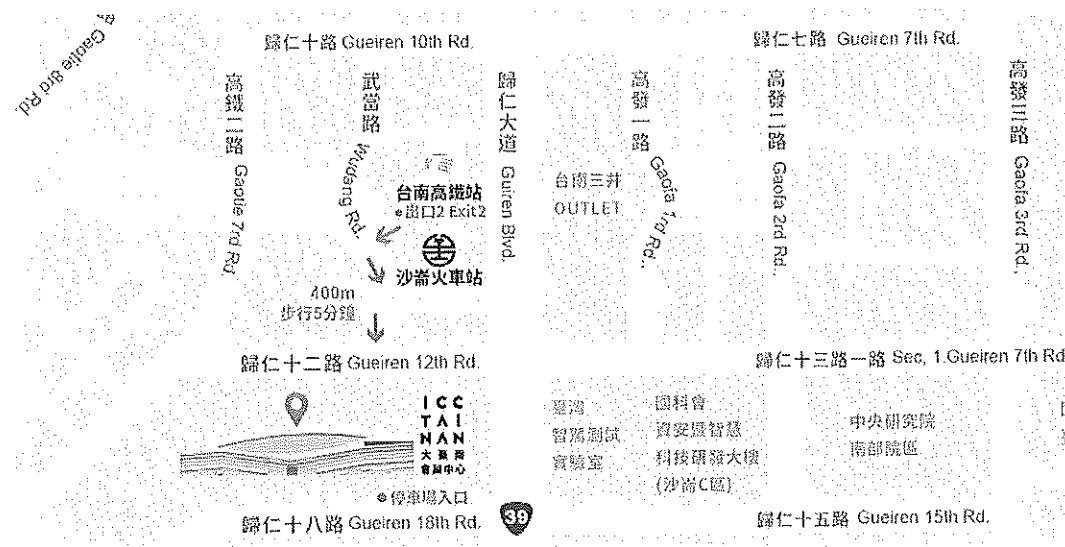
Gaotie 3rd Rd.

歸仁十路 Gueiren 10th Rd.

歸仁七路 Gueiren 7th Rd.

高鐵二路 Gaotie 2nd Rd.

武當路 Wudang Rd.

歸仁大道 Guiren Blvd.

高發一路 Gaofa 1st Rd.

高發二路 Gaofa 2nd Rd.

高發三路 Gaofa 3rd Rd.

台南高鐵站
出口2 Exit2

台南三井
OUTLET

沙崙火車站

400m
步行5分鐘

歸仁十二路 Gueiren 12th Rd.

歸仁十三路一段 Sec. 1 Gueiren 7th Rd.

ICC
TAI
NAN
大臺南
會展中心

臺灣
智駕測試
實驗室

國科會
資安暨智慧
科技研發大樓
(沙崙C區)

中央研究院
南部院區

停車場入口

歸仁十八路 Gueiren 18th Rd.

39

歸仁十五路 Gueiren 15th Rd.